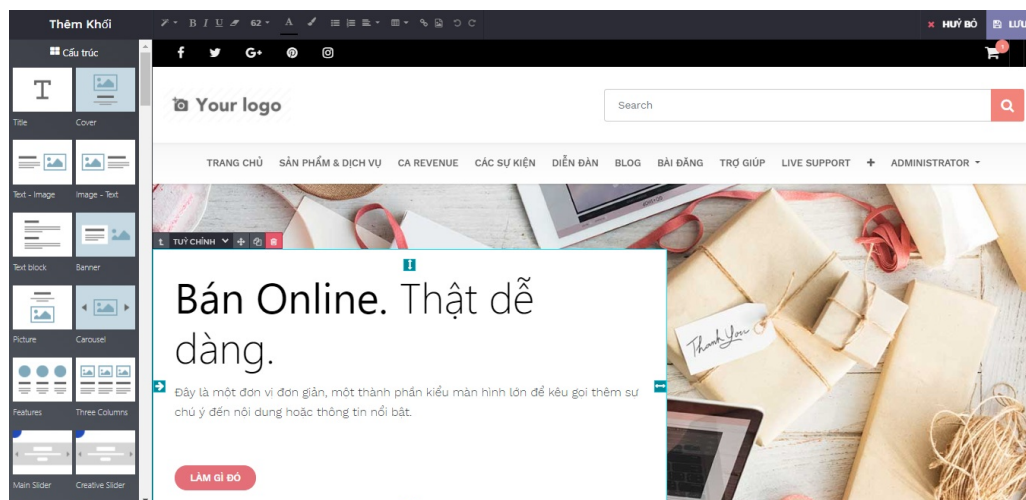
Thêm Khối

Cấu trúc

Title
Cover
Text - Image
Image - Text
Text block
Banner
Picture
Carousel
Features
Three Columns
Main Slider
Creative Slider

62

HUỶ BỎ
LƯU

Your logo

Search

TRANG CHỦ
SẢN PHẨM & DỊCH VỤ
CA REVENUE
CÁC SỰ KIỆN
DIỄN ĐÀN
BLOG
BÀI ĐĂNG
TRỢ GIÚP
LIVE SUPPORT
ADMINISTRATOR

TUỲ CHỈNH

Bán Online. Thật dễ dàng.

Đây là một đơn vị đơn giản, một thành phần kiểu màn hình lớn để kêu gọi thêm sự chú ý đến nội dung hoặc thông tin nổi bật.

LÀM GÌ ĐÓ

Thank You